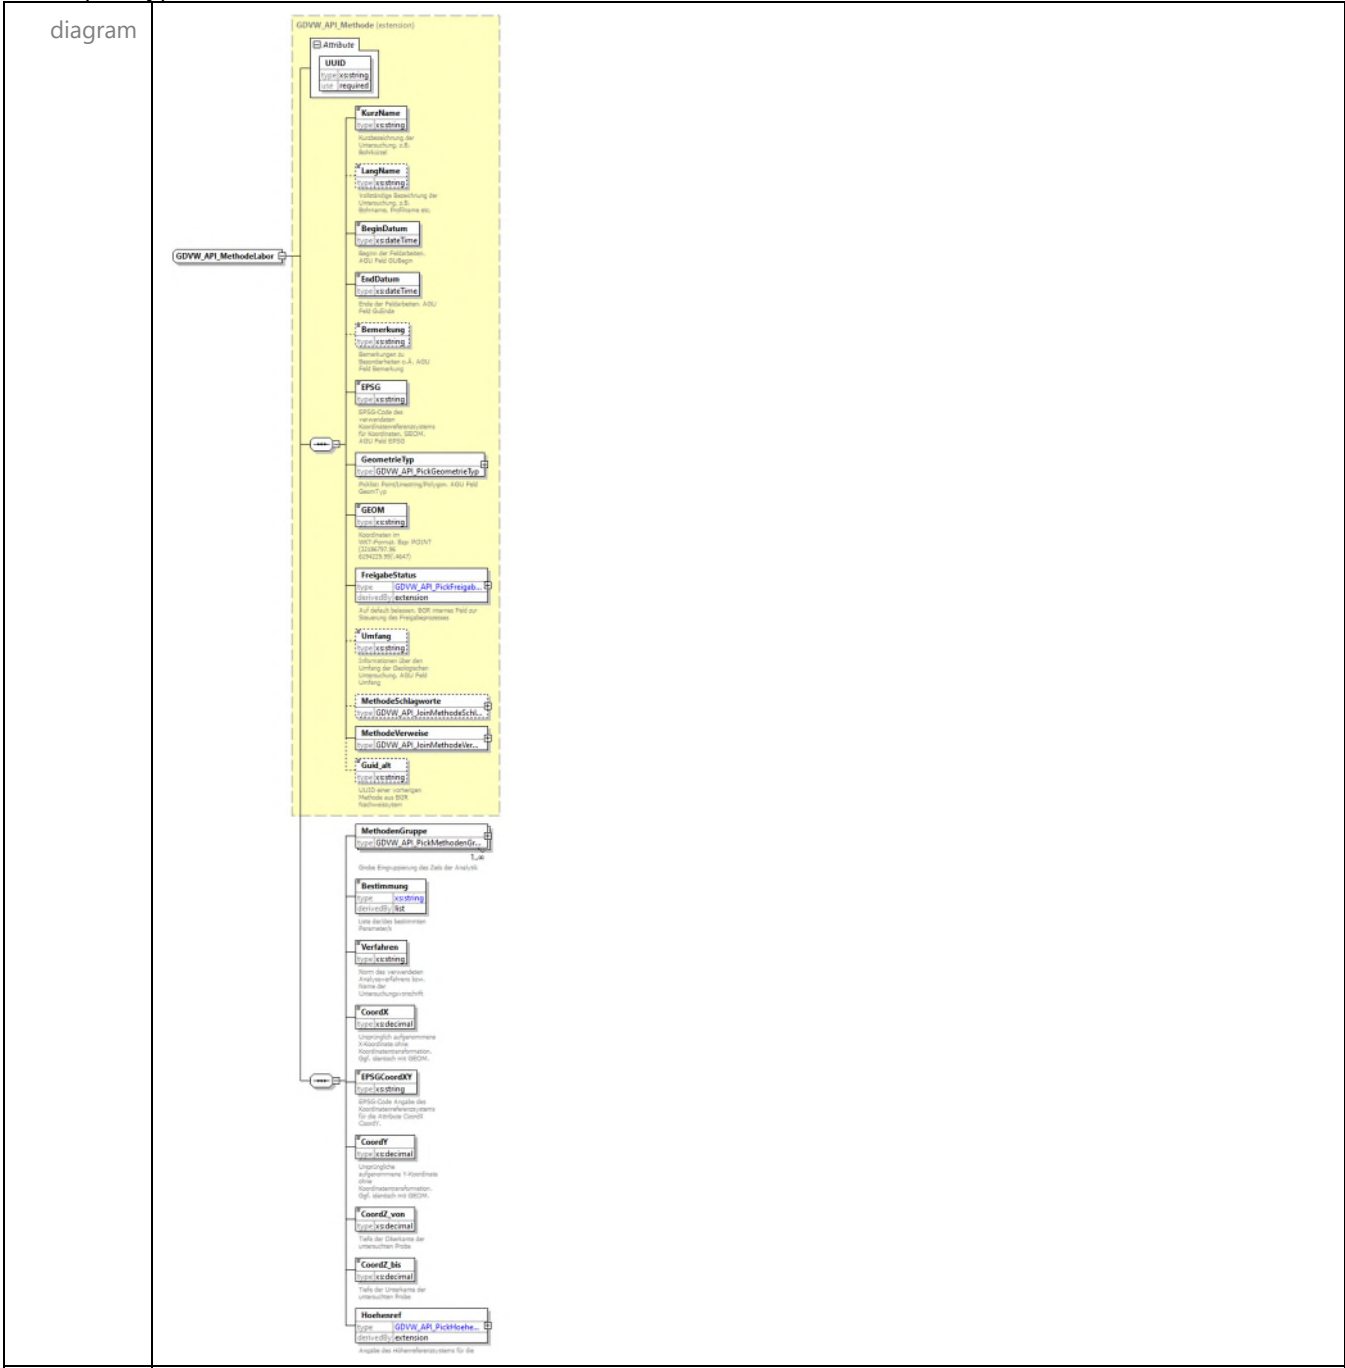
diagram

GDVW_API_Methode (extension)

Attribute

UUID
type xs:string
use required

KurzName
type xs:string
Kurzbezeichnung der Untersuchung, z.B. Bohrkürzel

LangName
type xs:string
Vollständige Bezeichnung der Untersuchung, z.B. Bohrname, Profilname etc.

BeginDatum
type xs:dateTime
Beginn der Feldarbeiten. AGU Feld GUBegin

EndDatum
type xs:dateTime
Ende der Feldarbeiten. AGU Feld GuEnde

Bemerkung
type xs:string
Bemerkungen zu Besonderheiten o.Ä. AGU Feld Bemerkung

EPSG
type xs:string
EPSG-Code des verwendeten Koordinatenreferenzsystems für Koordinaten. GEOM. AGU Feld EPSG

GeometrieTyp
type GDVW_API_PickGeometrieTyp
Picklist: Point/Linestring/Polygon. AGU Feld GeomTyp

GEOM
type xs:string
Koordinaten im WKT-Format. Bsp: POINT (32486797.96 6094229.997 4647)

FreigabeStatus
type GDVW_API_PickFreigab...
derivedBy extension
Auf default belassen. BGR internes Feld zur Steuerung des Freigabeprozesses

Umfang
type xs:string
Informationen über den Umfang der Geologischen Untersuchung. AGU Feld Umfang

MethodeSchlagworte
type GDVW_API_JoinMethodeSchl...

MethodeVerweise
type GDVW_API_JoinMethodeVer...

Guid_alt
type xs:string
UUID einer vorherigen Methode aus BGR Nachweissystem

GDVW_API_MethodeLabor

MethodenGruppe
type GDVW_API_PickMethodenGr...
1..∞
Grobe Eingruppierung des Ziels der Analytik

Bestimmung
type xs:string
derivedBy list
Liste der/des bestimmten Parameter/s

Verfahren
type xs:string
Norm des verwendeten Analyseverfahrens bzw. Name der Untersuchungsvorschrift

CoordX
type xs:decimal
Ursprünglich aufgenommene X-Koordinate ohne Koordinatentransformation. Ggf. identisch mit GEOM.

EPSGCoordXY
type xs:string
EPSG-Code Angabe des Koordinatenreferenzsystems für die Attribute CoordX CoordY.

CoordY
type xs:decimal
Ursprüngliche aufgenommene Y-Koordinate ohne Koordinatentransformation. Ggf. identisch mit GEOM.

CoordZ_von
type xs:decimal
Tiefe der Oberkante der untersuchten Probe

CoordZ_bis
type xs:decimal
Tiefe der Unterkante der untersuchten Probe

Hoehenref
type GDVW_API_PickHoehe...
derivedBy extension
Angabe des Höhenreferenzsystems für die